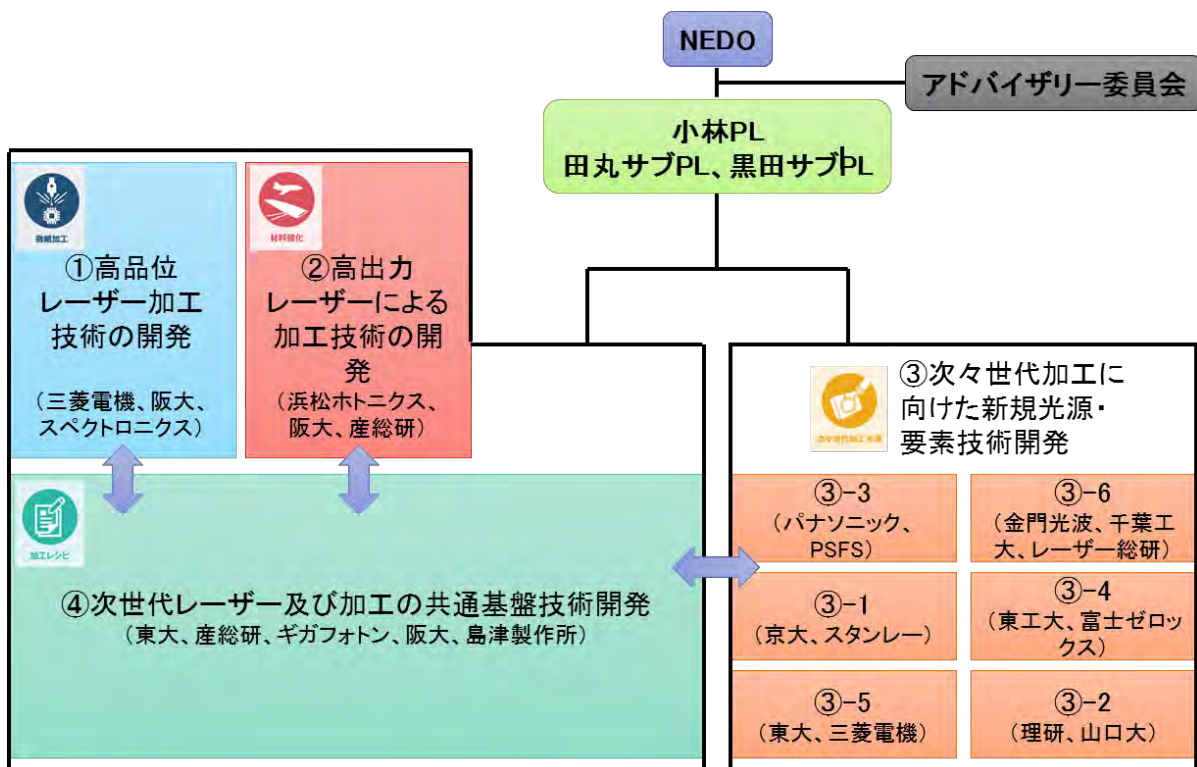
NEDO

アドバイザリー委員会

小林PL
田丸サブPL、黒田サブPL

微細加工

①高品位
レーザー加工
技術の開発

（三菱電機、阪大、
スペクトロニクス）

材料強化

②高出力
レーザーによる
加工技術の開発

（浜松ホトニクス、
阪大、産総研）

次々世代加工 光源

③次々世代加工に
向けた新規光源・
要素技術開発

加工レシピ

④次世代レーザー及び加工の共通基盤技術開発
（東大、産総研、ギガフォトン、阪大、島津製作所）

③-3
（パナソニック、
PSFS）

③-6
（金門光波、千葉工大、レーザー総研）

③-1
（京大、スタンレー）

③-4
（東工大、富士ゼロックス）

③-5
（東大、三菱電機）

③-2
（理研、山口大）